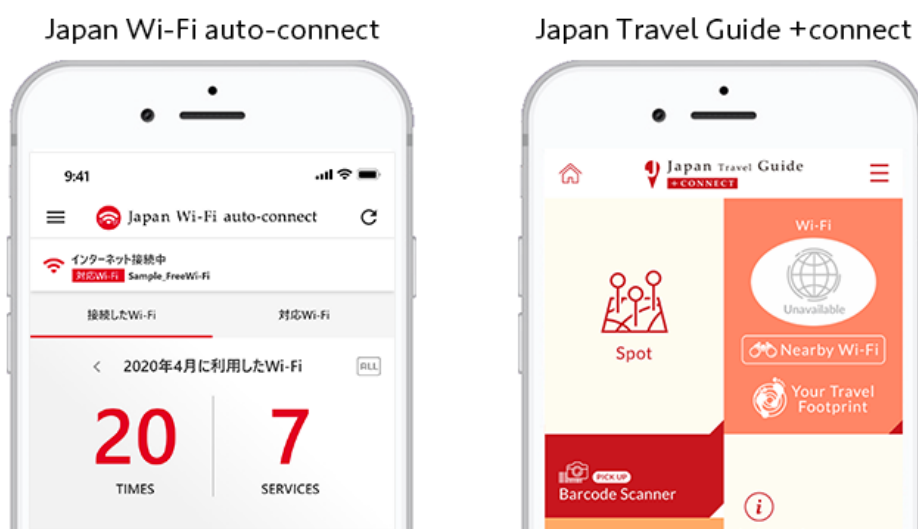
Japan Wi-Fi auto-connect

9:41

Japan Wi-Fi auto-connect

インターネット接続中
対応Wi-Fi Sample_FreeWi-Fi

接続したWi-Fi

対応Wi-Fi

2020年4月に利用したWi-Fi

ALL

20
TIMES

7
SERVICES

Japan Travel Guide +connect

Japan Travel Guide
+CONNECT

Spot

Wi-Fi

Unavailable

Nearby Wi-Fi

Your Travel Footprint

PICK UP
Barcode Scanner